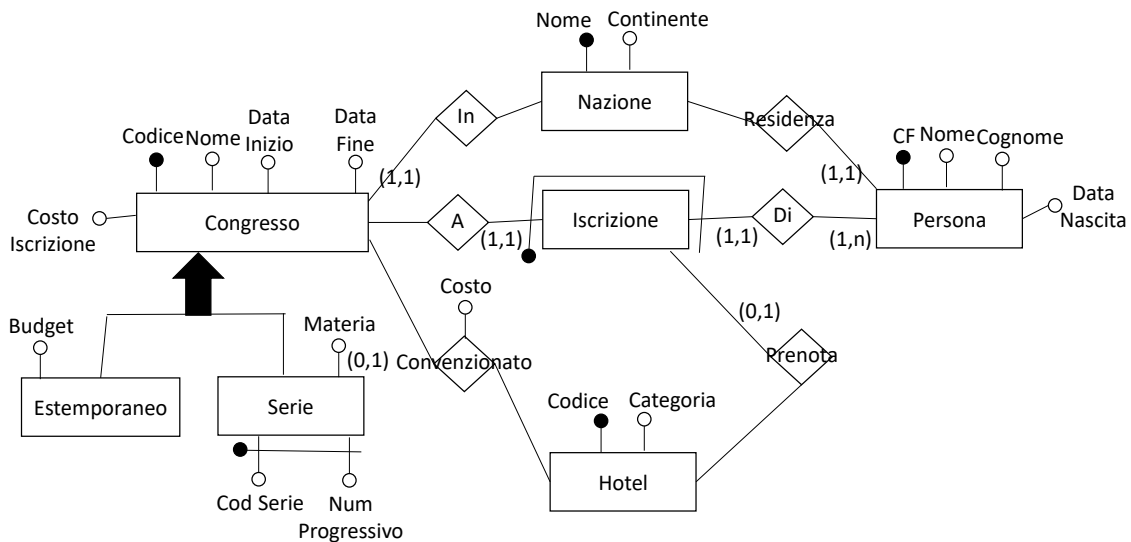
Nome
Continente
Nazione
In
Residenza
Codice
Nome
Data Inizio
Data Fine
CF
Nome
Cognome
(1,1)
(1,1)
Costo Iscrizione
Congresso
A
Iscrizione
Di
Persona
Data Nascita
(1,1)
(1,1)
(1,n)
Costo
(0,1)
Budget
Materia
(0,1)
Convenzionato
Prenota
Estemporaneo
Serie
Codice
Categoria
Hotel
Cod Serie
Num Progressivo